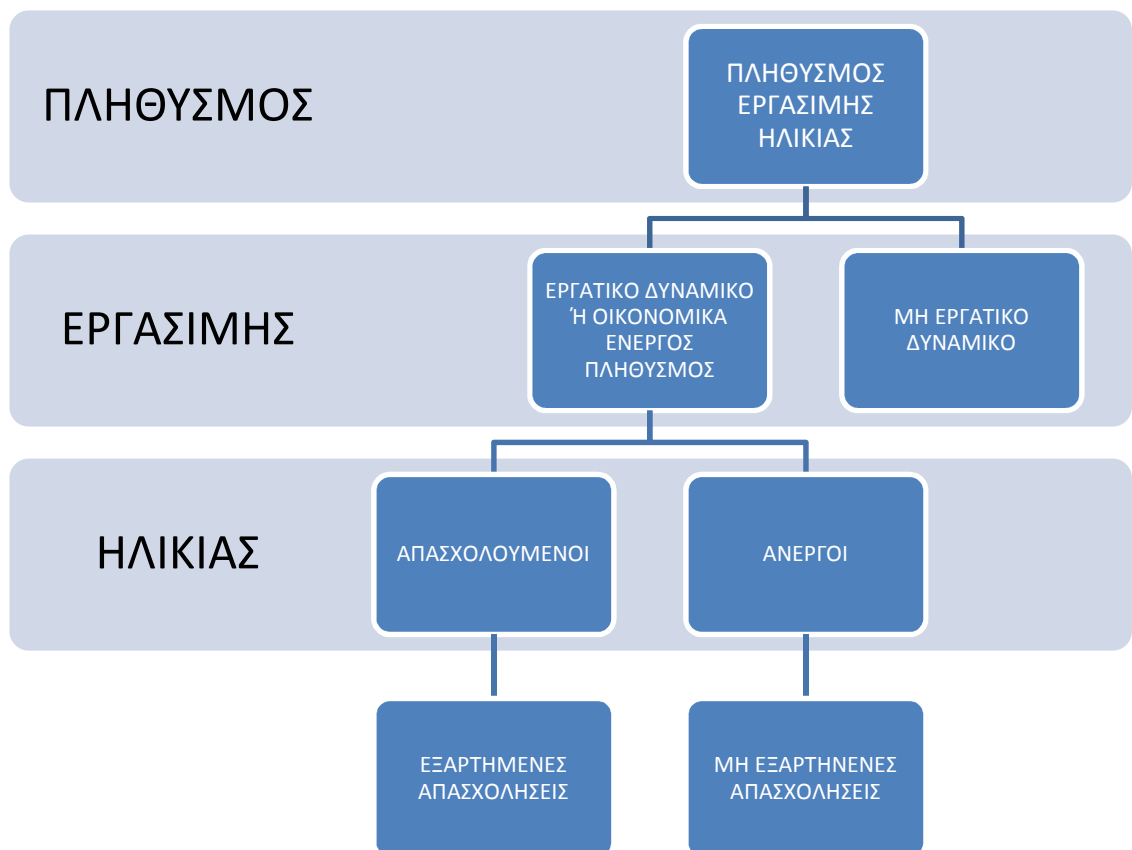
ΠΛΗΘΥΣΜΟΣ

ΠΛΗΘΥΣΜΟΣ ΕΡΓΑΣΙΜΗΣ ΗΛΙΚΙΑΣ

ΕΡΓΑΣΙΜΗΣ

ΕΡΓΑΤΙΚΟ ΔΥΝΑΜΙΚΟ Ή ΟΙΚΟΝΟΜΙΚΑ ΕΝΕΡΓΟΣ ΠΛΗΘΥΣΜΟΣ

ΜΗ ΕΡΓΑΤΙΚΟ ΔΥΝΑΜΙΚΟ

ΗΛΙΚΙΑΣ

ΑΠΑΣΧΟΛΟΥΜΕΝΟΙ

ΑΝΕΡΓΟΙ

ΕΞΑΡΤΗΜΕΝΕΣ ΑΠΑΣΧΟΛΗΣΕΙΣ

ΜΗ ΕΞΑΡΤΗΝΕΝΕΣ ΑΠΑΣΧΟΛΗΣΕΙΣ